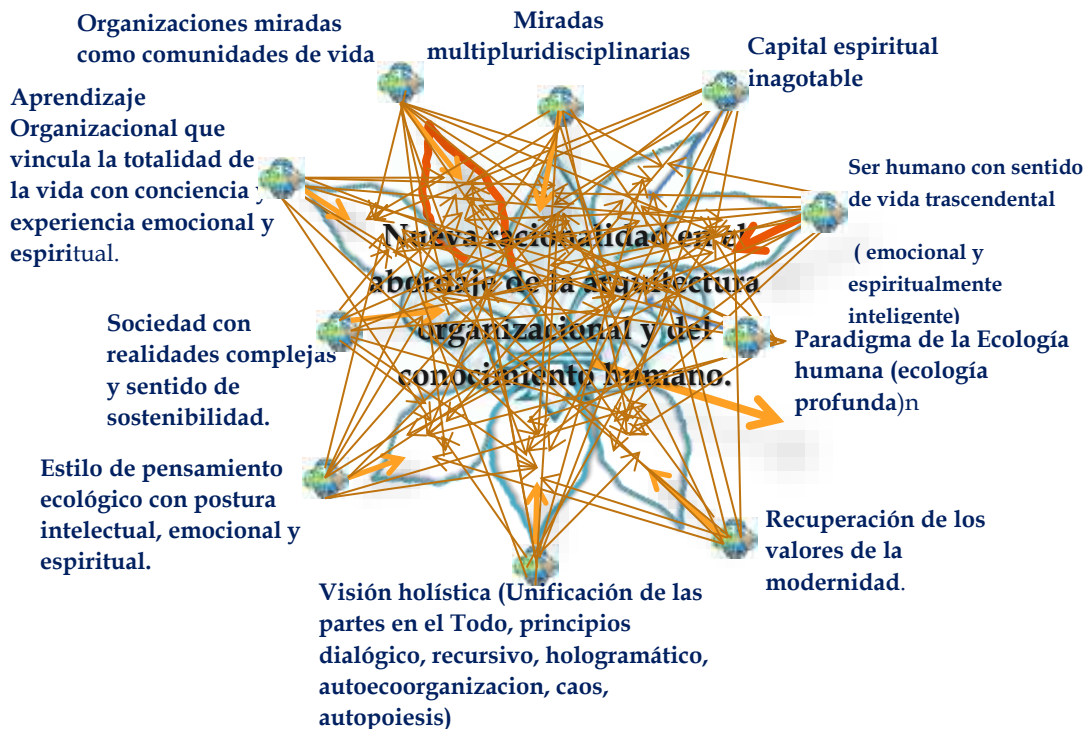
Organizaciones miradas como comunidades de vida

Miradas multipluridisciplinarias

Capital espiritual inagotable

Aprendizaje Organizacional que vincula la totalidad de la vida con conciencia y experiencia emocional y espiritual.

Ser humano con sentido de vida trascendental

( emocional y espiritualmente inteligente)

Nueva racionalidad en el abordaje de la arquitectura organizacional y del conocimiento humano.

Sociedad con realidades complejas y sentido de sostenibilidad.

Paradigma de la Ecología humana (ecología profunda)n

Estilo de pensamiento ecológico con postura intelectual, emocional y espiritual.

Recuperación de los valores de la modernidad.

Visión holística (Unificación de las partes en el Todo, principios dialógico, recursivo, hologramático, autoecoorganizacion, caos, autopoiesis)